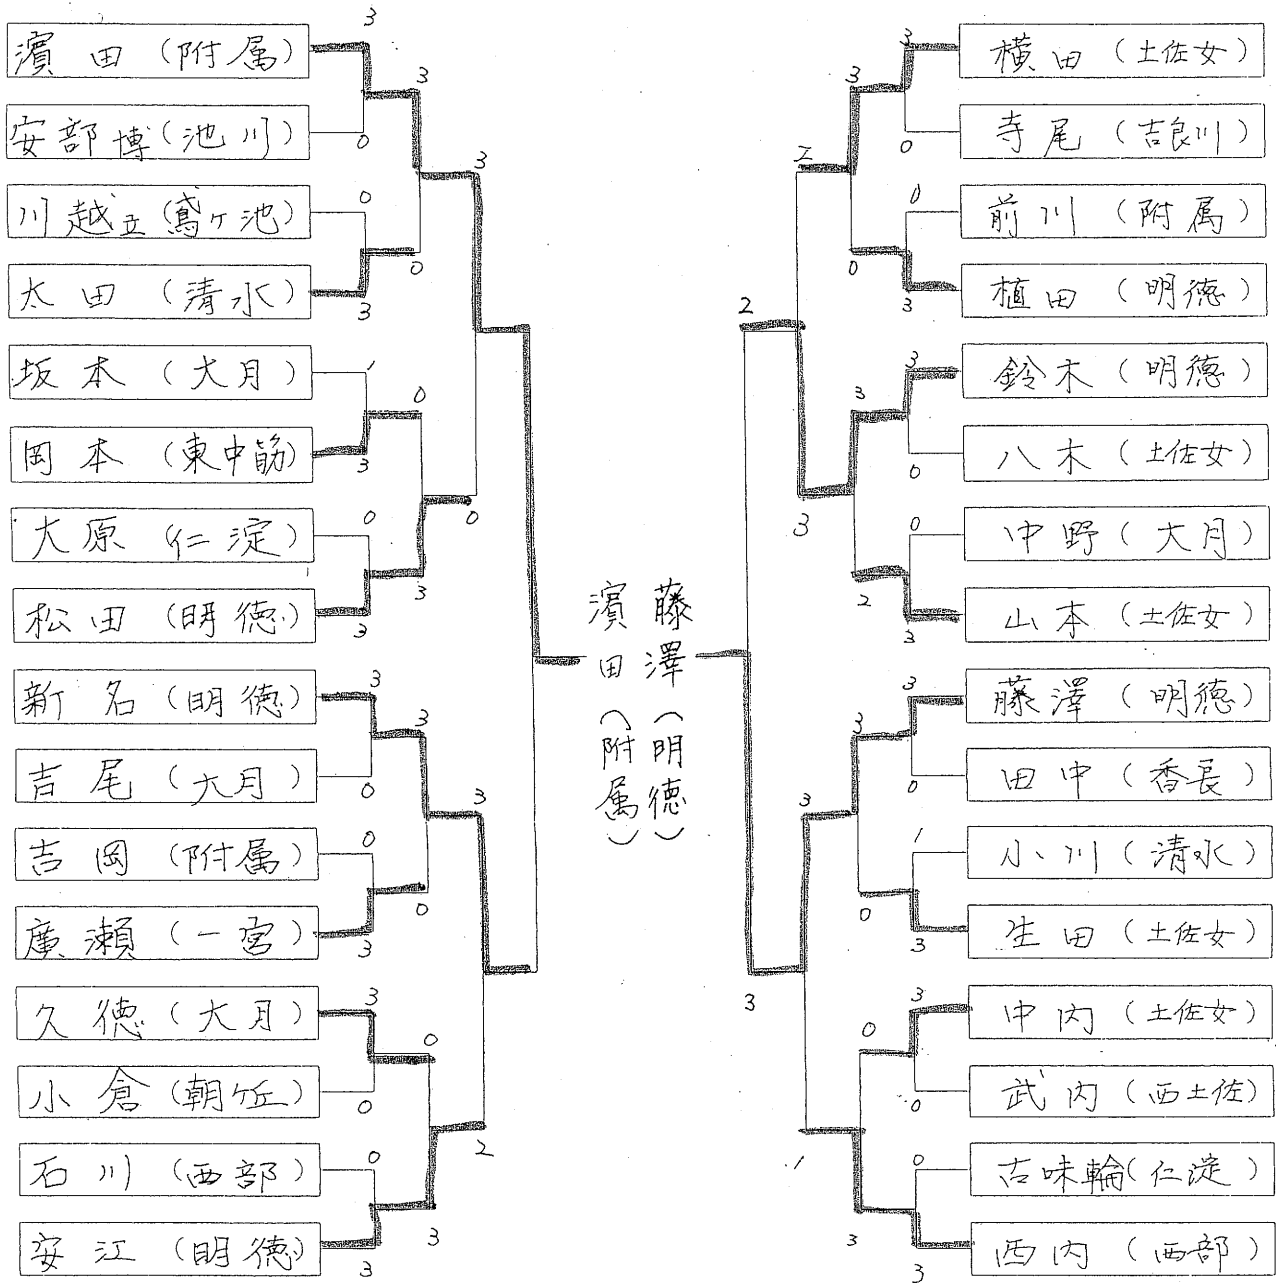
濱田（附属）
安部博（池川）
川越五（鳶ヶ池）
太田（清水）
坂本（大月）
岡本（東中筋）
大原（仁淀）
松田（明徳）
新名（明徳）
吉尾（大月）
吉岡（附属）
廣瀬（一宮）
久徳（大月）
小倉（朝倉）
石川（西部）
安江（明徳）

3
0
0
3
1
3
0
3
3
0
0
3
3
0
0
3

3
0
0
3
3
0
0
3

3
0
3
2

濱田（附属）
藤澤（明徳）

2
3

横田（土佐女）
寺尾（吉良川）
前川（附属）
植田（明徳）
鈴木（明徳）
八木（土佐女）
中野（大月）
山本（土佐女）
藤澤（明徳）
田中（香長）
小川（清水）
生田（土佐女）
中内（土佐女）
武内（西土佐）
古味輪（仁淀）
西内（西部）

3
0
0
3
3
0
0
3
3
0
1
3
3
0
0
3

3
0
3
2
3
0
0
3

2
3
3
1